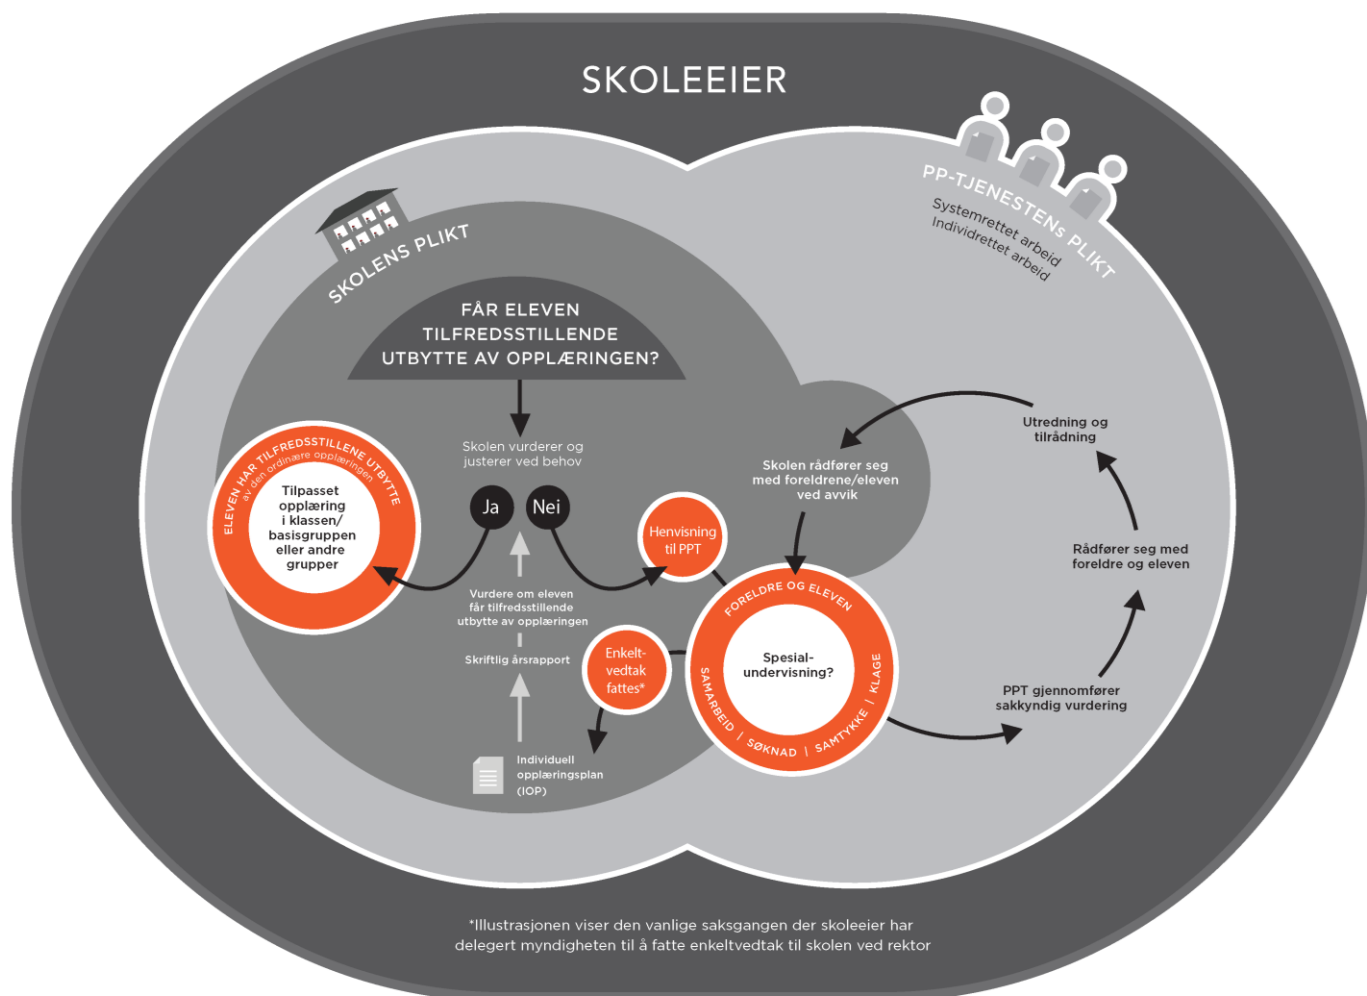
SKOLEEIER

PP-TJENESTENS PLIKT
Systemrettet arbeid
Individrettet arbeid

SKOLENS PLIKT

FÅR ELEVEN TILFREDSSTILLENDE UTBYTTE AV OPPLÆRINGEN?

Skolen vurderer og justerer ved behov

ELEVEN HAR TILFREDSSTILLENE UTBYTTE
av den ordinære opplæringen

Tilpasset opplæring i klassen/ basisgruppen eller andre grupper

Ja
Nei

Vurdere om eleven får tilfredsstillende utbytte av opplæringen

Skriftlig årsrapport

Individuell opplæringsplan (IOP)

Henvisning til PPT

Enkelt-vedtak fattes*

Skolen rådfører seg med foreldrene/eleven ved avvik

FORELDRE OG ELEVEN

Spesial-undervisning?

SAMARBEID | SØKNAD | SAMTYKKE | KLAGE

Utredning og tilrådning

Rådfører seg med foreldre og eleven

PPT gjennomfører sakkyndig vurdering

*Illustrasjonen viser den vanlige saksgangen der skoleeier har delegert myndigheten til å fatte enkeltvedtak til skolen ved rektor